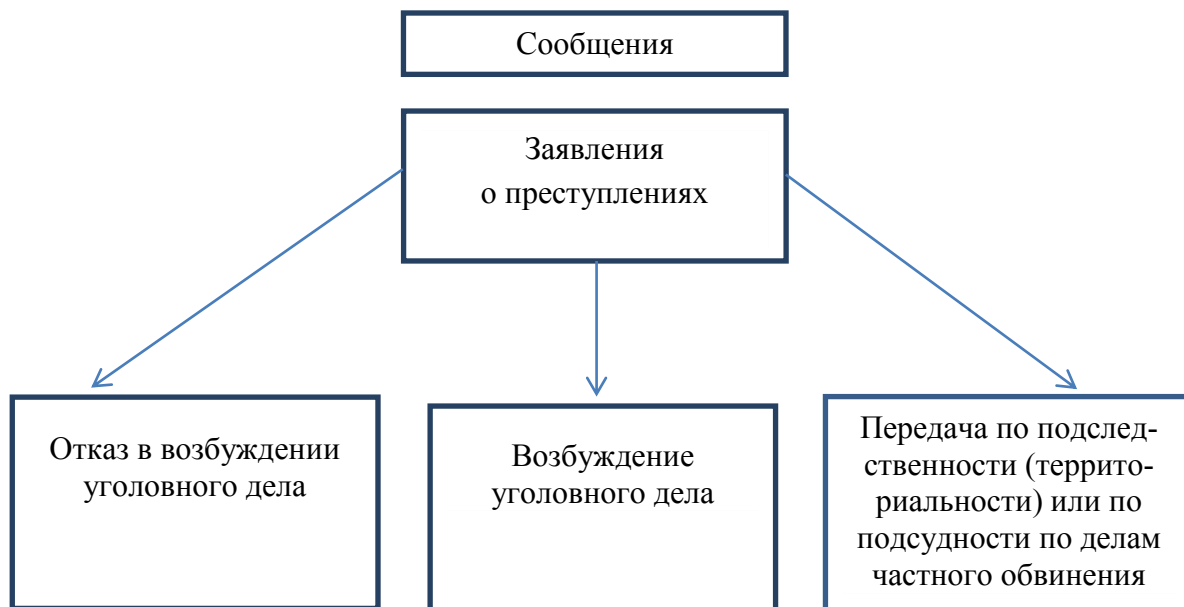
Сообщения

Заявления о преступлениях

Отказ в возбуждении уголовного дела

Возбуждение уголовного дела

Передача по подследственности (территориальности) или по подсудности по делам частного обвинения